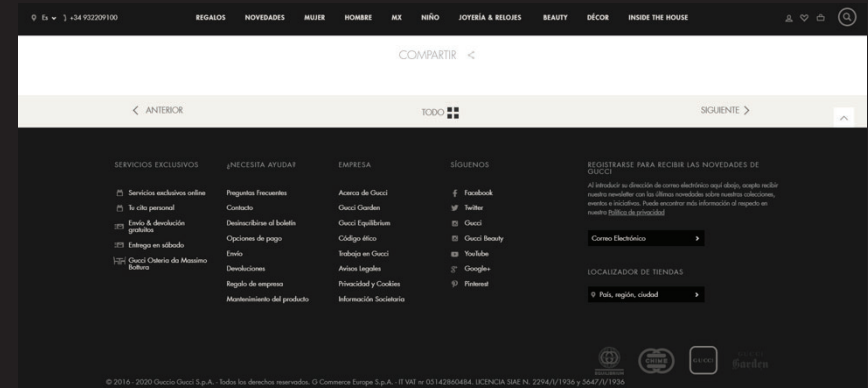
ES +34 932209100

REGALOS NOVEDADES MUJER HOMBRE MX NIÑO JOYERÍA & RELOJES BEAUTY DÉCOR INSIDE THE HOUSE

COMPARTIR <

< ANTERIOR

TODO

SIGUIENTE >

SERVICIOS EXCLUSIVOS

Servicios exclusivos online
Tu cita personal
Envío & devolución gratuitos
Entrega en sábado
Gucci Osteria da Massimo Bottura

¿NECESITA AYUDA?

Preguntas Frecuentes
Contacto
Desinscribirse al boletín
Opciones de pago
Envío
Devoluciones
Regalo de empresa
Mantenimiento del producto

EMPRESA

Acerca de Gucci
Gucci Garden
Gucci Equilibrium
Código ético
Trabaja en Gucci
Avisos Legales
Privacidad y Cookies
Información Societaria

SÍGUENOS

Facebook
Twitter
Gucci
Gucci Beauty
YouTube
Google+
Pinterest

REGISTRARSE PARA RECIBIR LAS NOVEDADES DE GUCCI

Al introducir su dirección de correo electrónico aquí abajo, acepta recibir nuestra newsletter con las últimas novedades sobre nuestras colecciones, eventos e iniciativas. Puede encontrar más información al respecto en nuestra Política de privacidad

Correo Electrónico >

LOCALIZADOR DE TIENDAS

País, región, ciudad >

GUCCI Garden

© 2016 - 2020 Guccio Gucci S.p.A. - Todos los derechos reservados. G Commerce Europe S.p.A. - IT VAT nr 05142860484. LICENCIA SIAE N. 2294/I/1936 y 5647/I/1936